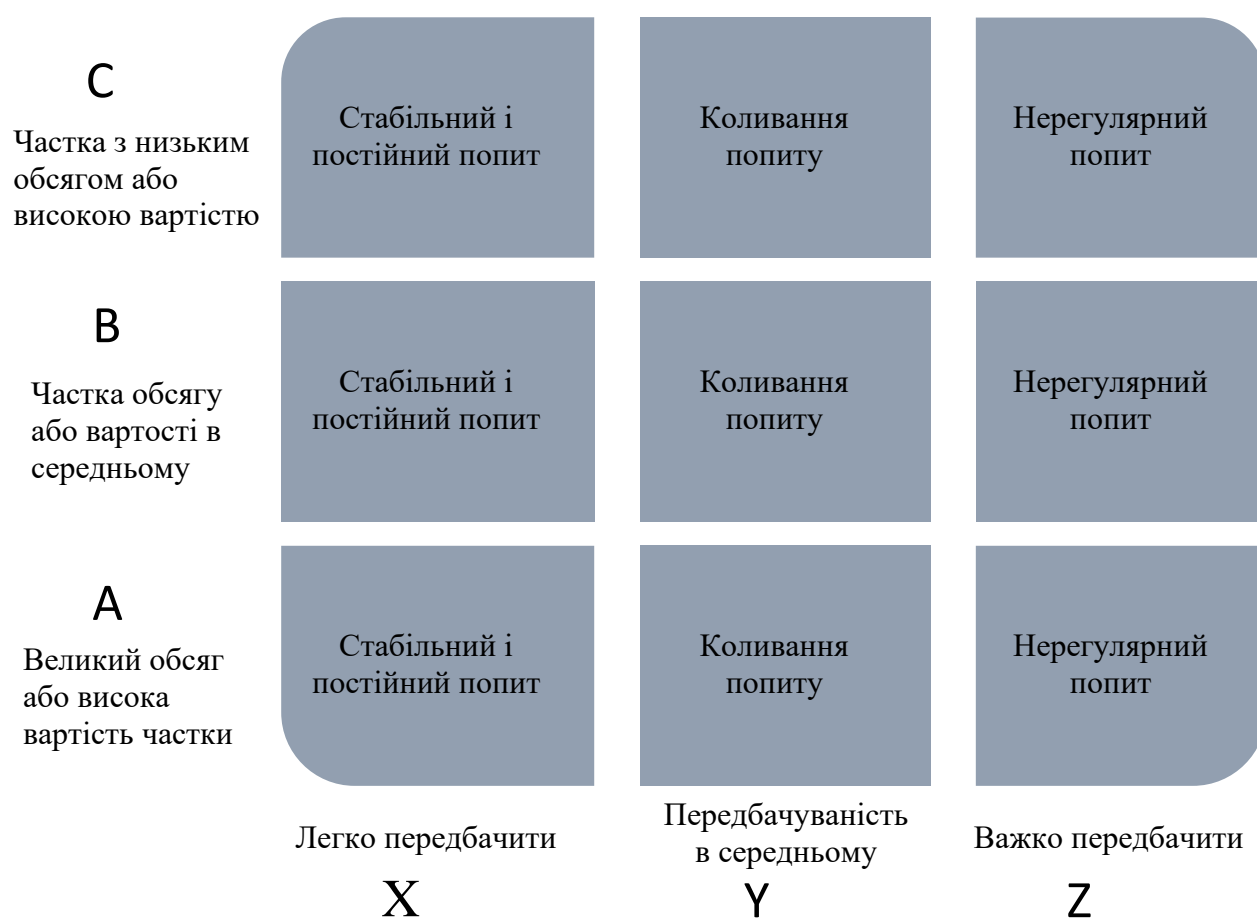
C
Частка з низьким обсягом або високою вартістю

Стабільний і постійний попит

Коливання попиту

Нерегулярний попит

B
Частка обсягу або вартості в середньому

Стабільний і постійний попит

Коливання попиту

Нерегулярний попит

A
Великий обсяг або висока вартість частки

Стабільний і постійний попит

Коливання попиту

Нерегулярний попит

Легко передбачити

Передбачуваність в середньому

Важко передбачити

X

Y

Z